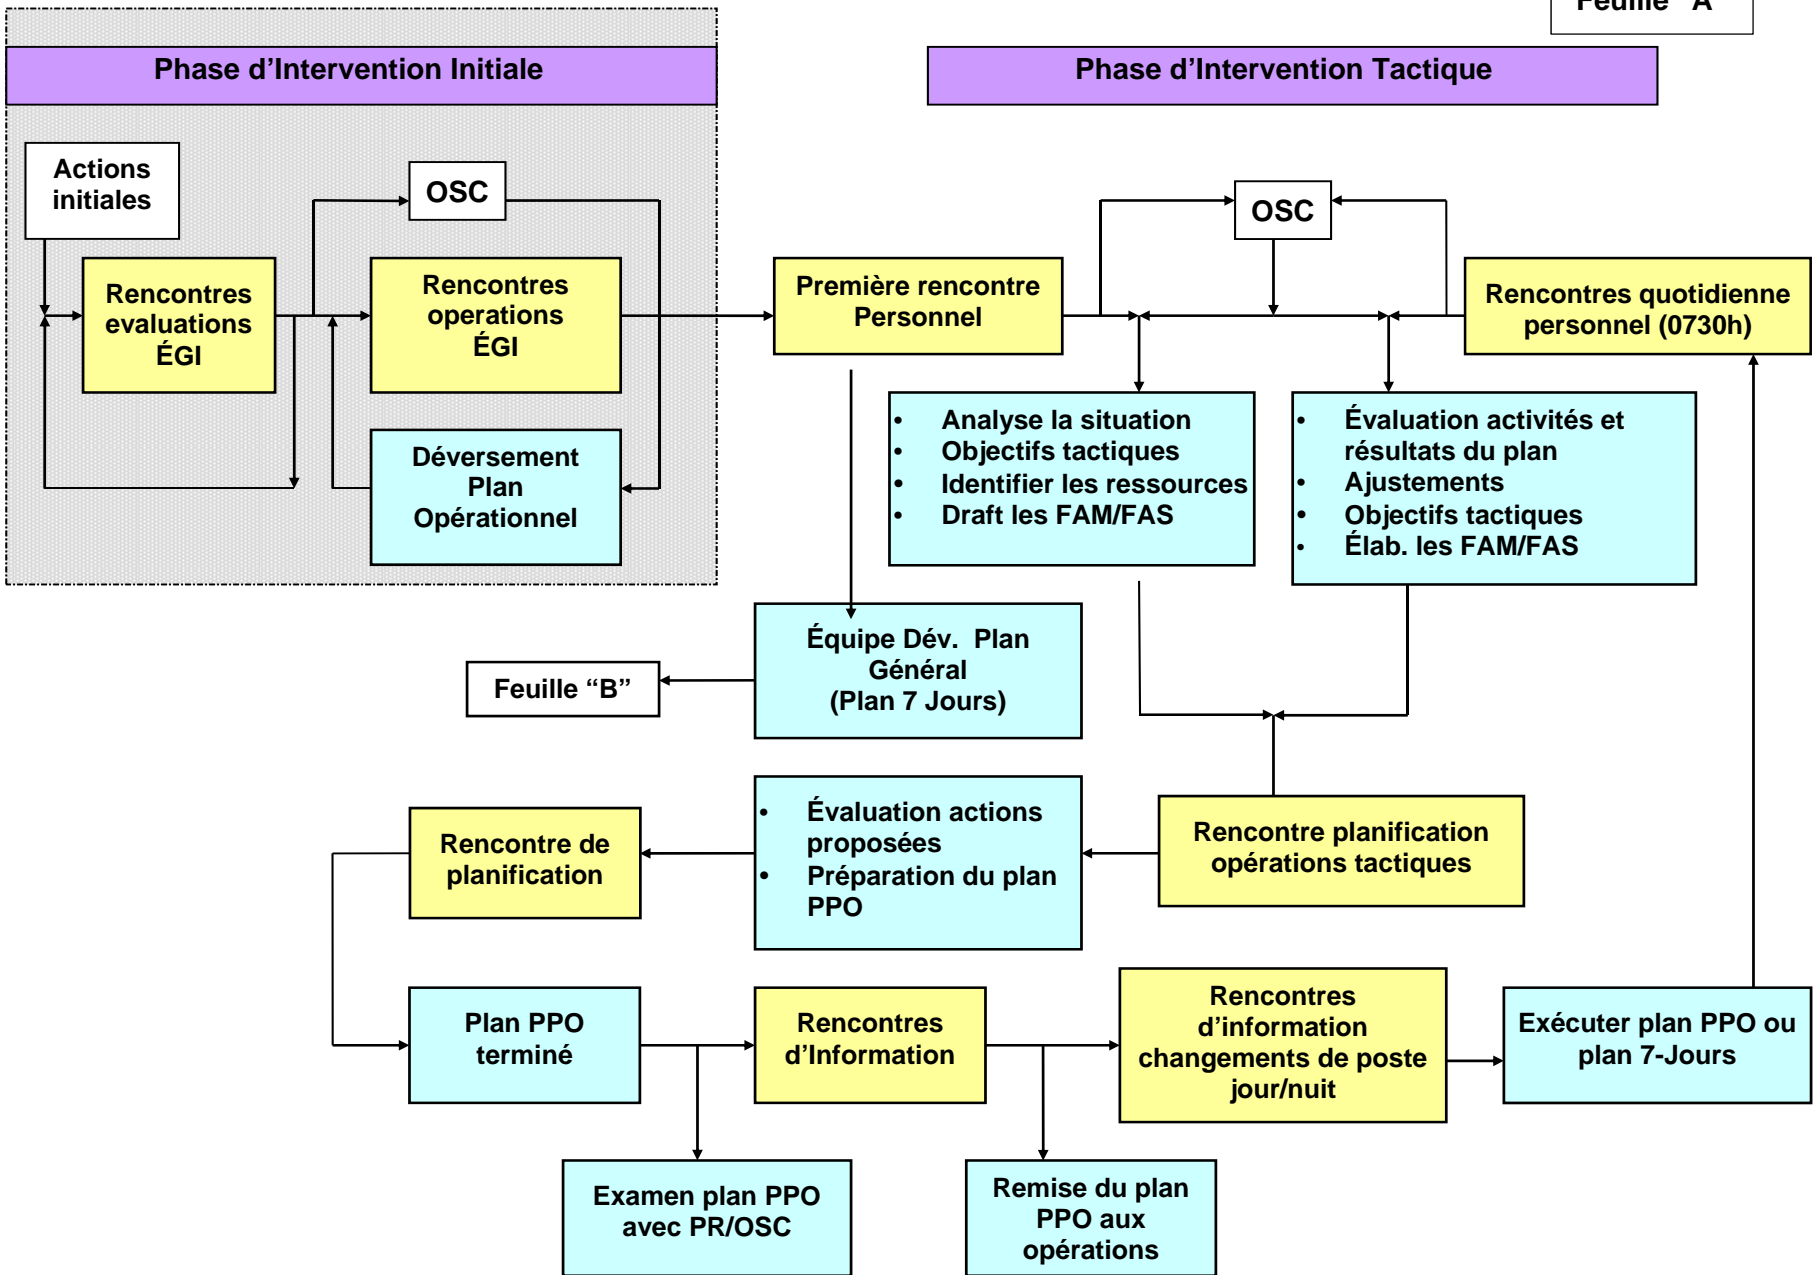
Feuille "A"

Phase d'Intervention Initiale

Phase d'Intervention Tactique

Actions initiales

OSC

Rencontres evaluations ÉGI

Rencontres operations ÉGI

Déversement Plan Opérationnel

OSC

Première rencontre Personnel

Rencontres quotidienne personnel (0730h)

- Analyse la situation
- Objectifs tactiques
- Identifier les ressources
- Draft les FAM/FAS

- Évaluation activités et résultats du plan
- Ajustements
- Objectifs tactiques
- Élab. les FAM/FAS

Feuille "B"

Équipe Dév. Plan Général (Plan 7 Jours)

Rencontre de planification

- Évaluation actions proposées
- Préparation du plan PPO

Rencontre planification opérations tactiques

Plan PPO terminé

Rencontres d'Information

Rencontres d'information changements de poste jour/nuit

Exécuter plan PPO ou plan 7-Jours

Examen plan PPO avec PR/OSC

Remise du plan PPO aux opérations